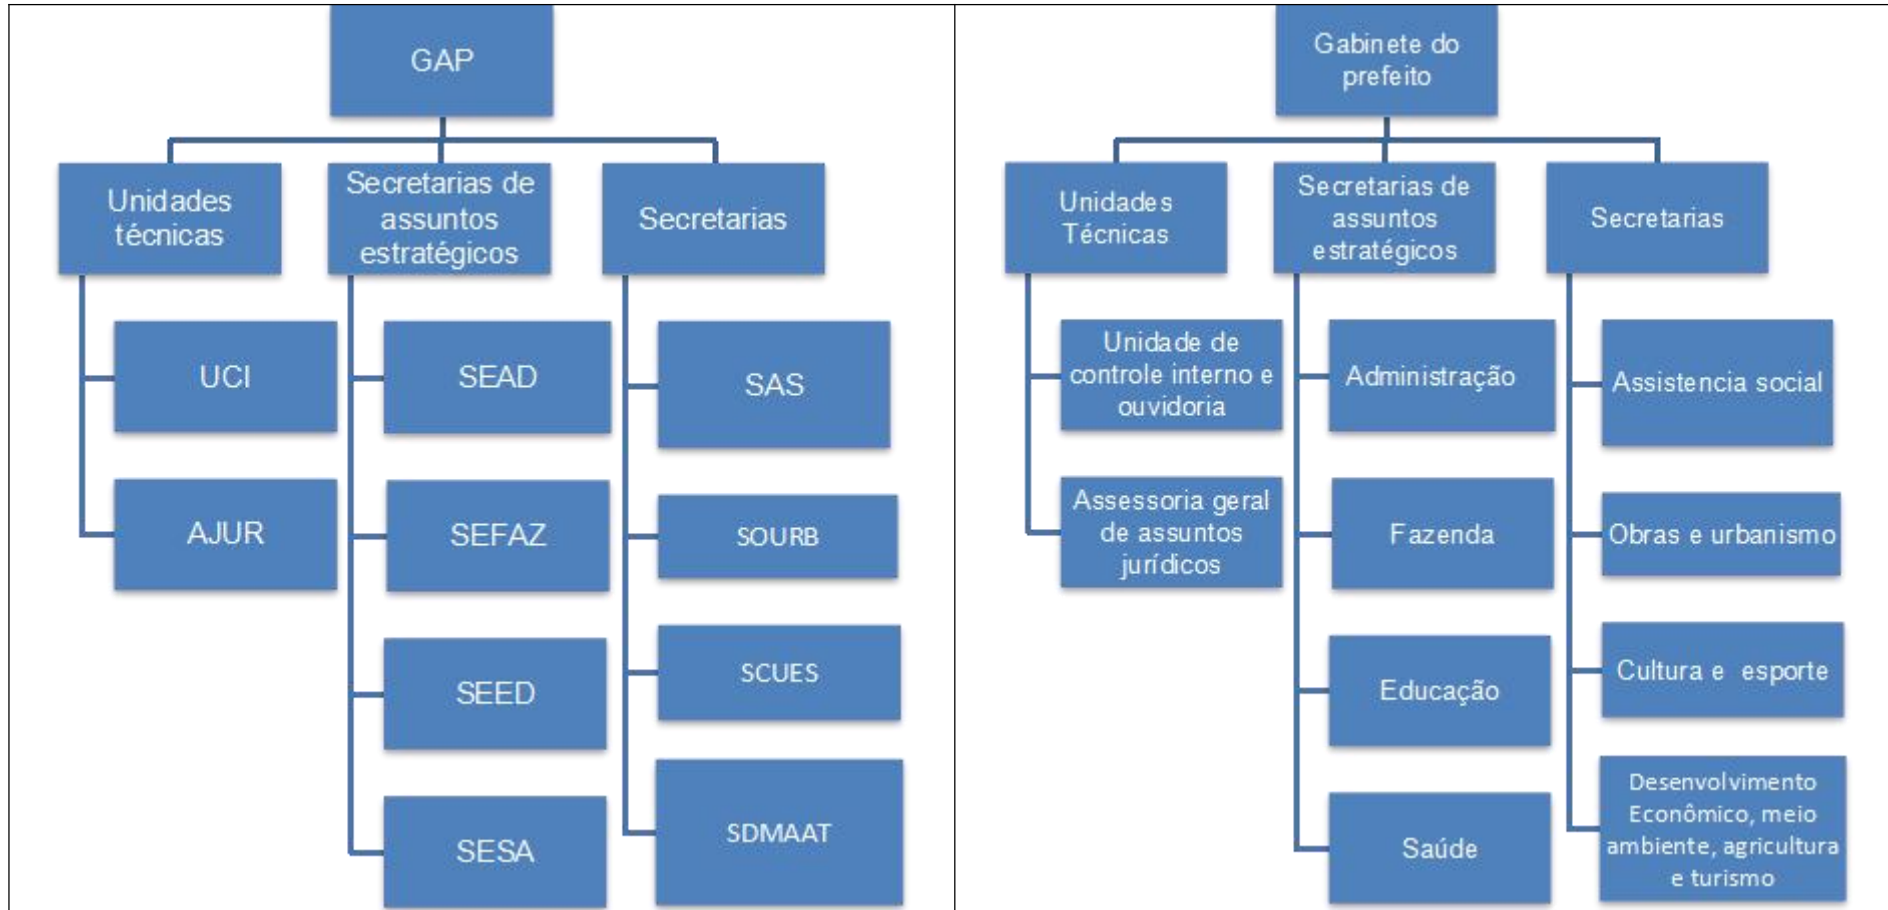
GAP

Unidades técnicas

UCI

AJUR

Secretarias de assuntos estratégicos

SEAD

SEFAZ

SEED

SESA

Secretarias

SAS

SOURB

SCUES

SDMAAT

Gabinete do prefeito

Unidades Técnicas

Unidade de controle interno e ouvidoria

Assessoria geral de assuntos jurídicos

Secretarias de assuntos estratégicos

Administração

Fazenda

Educação

Saúde

Secretarias

Assistencia social

Obras e urbanismo

Cultura e esporte

Desenvolvimento Econômico, meio ambiente, agricultura e turismo